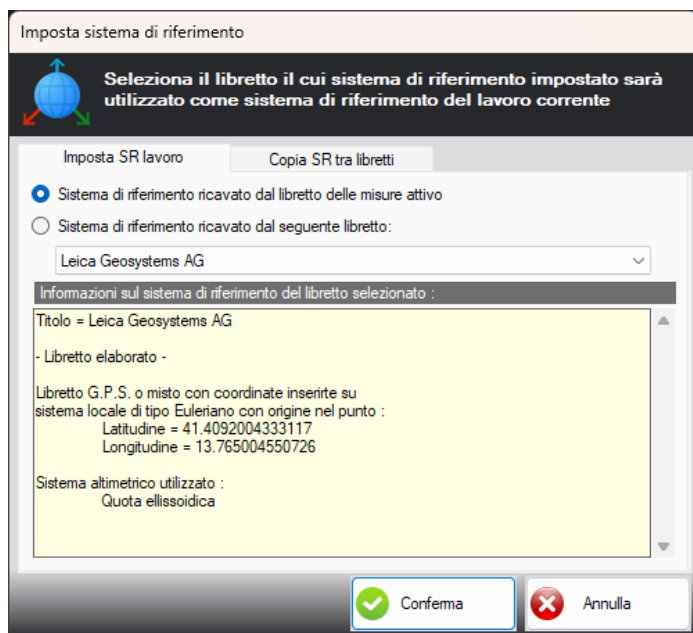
Imposta sistema di riferimento

Seleziona il libretto il cui sistema di riferimento impostato sarà utilizzato come sistema di riferimento del lavoro corrente

Imposta SR lavoro

Copia SR tra libretti

Sistema di riferimento ricavato dal libretto delle misure attivo

Sistema di riferimento ricavato dal seguente libretto:

Leica Geosystems AG

Informazioni sul sistema di riferimento del libretto selezionato :

Titolo = Leica Geosystems AG

- Libretto elaborato -

Libretto G.P.S. o misto con coordinate inserite su sistema locale di tipo Euleriano con origine nel punto :
Latitudine = 41.4092004333117
Longitudine = 13.765004550726

Sistema altimetrico utilizzato :
Quota ellissoidica

Conferma

Annulla